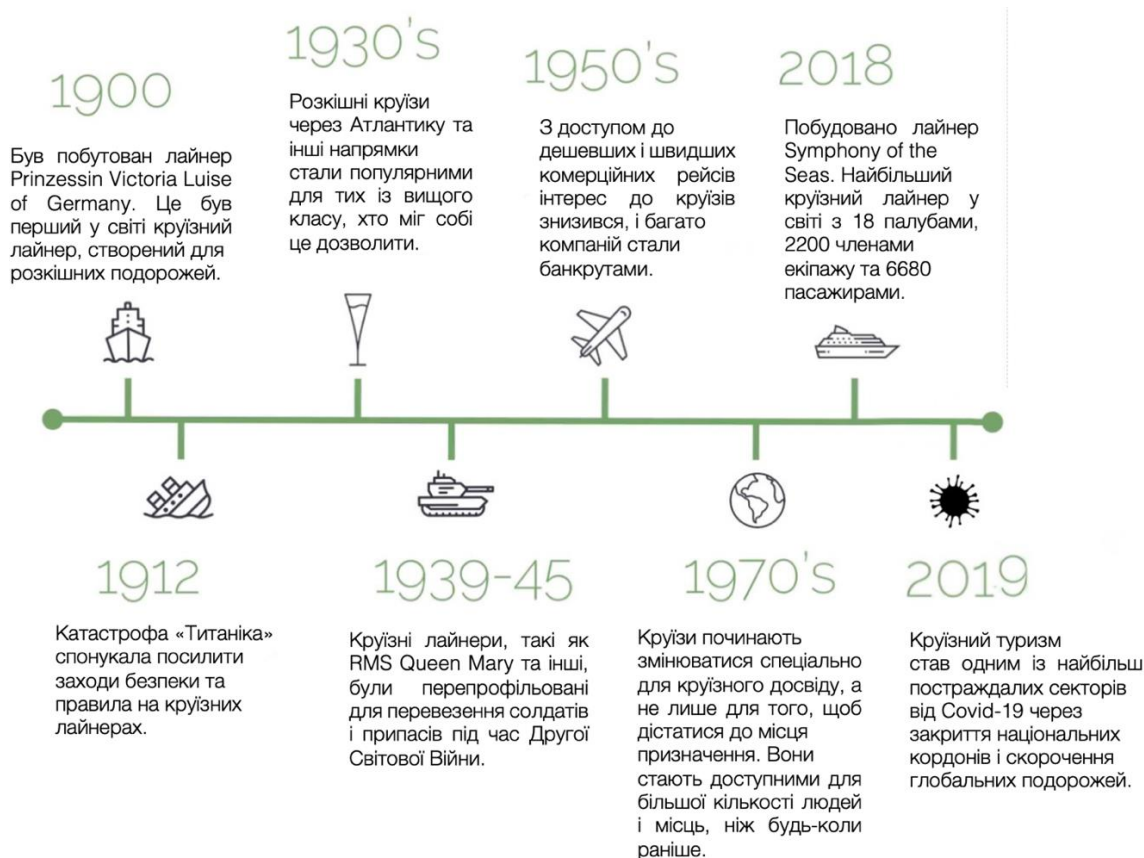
1900

Був побутован лайнер Prinzessin Victoria Luise of Germany. Це був перший у світі круїзний лайнер, створений для розкішних подорожей.

1930's

Розкішні круїзи через Атлантику та інші напрямки стали популярними для тих із вищого класу, хто міг собі це дозволити.

1950's

З доступом до дешевших і швидших комерційних рейсів інтерес до круїзів знизився, і багато компаній стали банкрутами.

2018

Побудовано лайнер Symphony of the Seas. Найбільший круїзний лайнер у світі з 18 палубами, 2200 членами екіпажу та 6680 пасажирами.

1912

Катастрофа «Титаніка» спонукала посилити заходи безпеки та правила на круїзних лайнерах.

1939-45

Круїзні лайнери, такі як RMS Queen Mary та інші, були перепрофільовані для перевезення солдатів і припасів під час Другої Світової Війни.

1970's

Круїзи починають змінюватися спеціально для круїзного досвіду, а не лише для того, щоб дістатися до місця призначення. Вони стають доступними для більшої кількості людей і місць, ніж будь-коли раніше.

2019

Круїзний туризм став одним із найбільш постраждалих секторів від Covid-19 через закриття національних кордонів і скорочення глобальних подорожей.